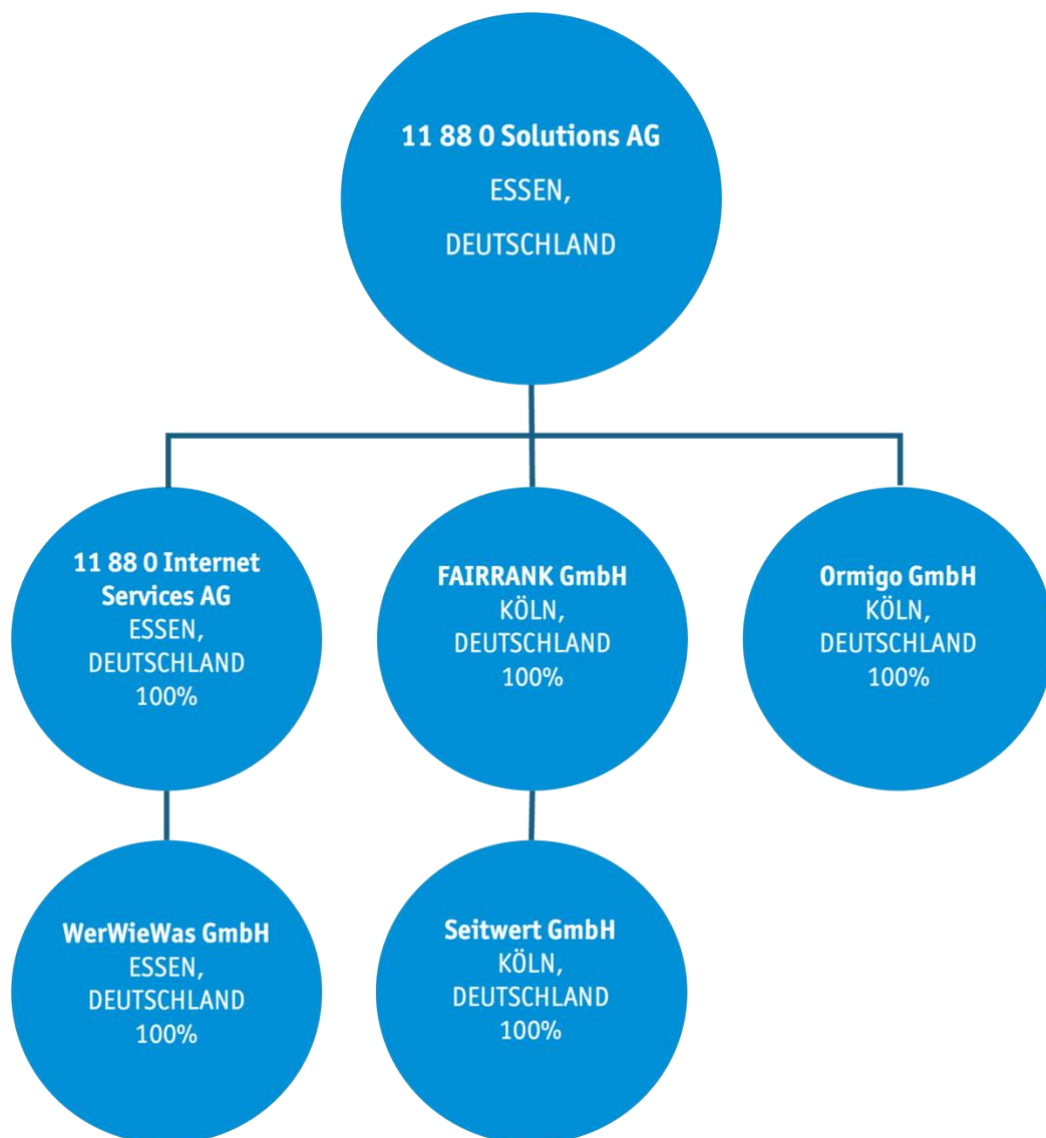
11 88 0 Solutions AG
ESSEN,
DEUTSCHLAND

11 88 0 Internet Services AG
ESSEN,
DEUTSCHLAND
100%

FAIRRANK GmbH
KÖLN,
DEUTSCHLAND
100%

Ormigo GmbH
KÖLN,
DEUTSCHLAND
100%

WerWieWas GmbH
ESSEN,
DEUTSCHLAND
100%

Seitwert GmbH
KÖLN,
DEUTSCHLAND
100%